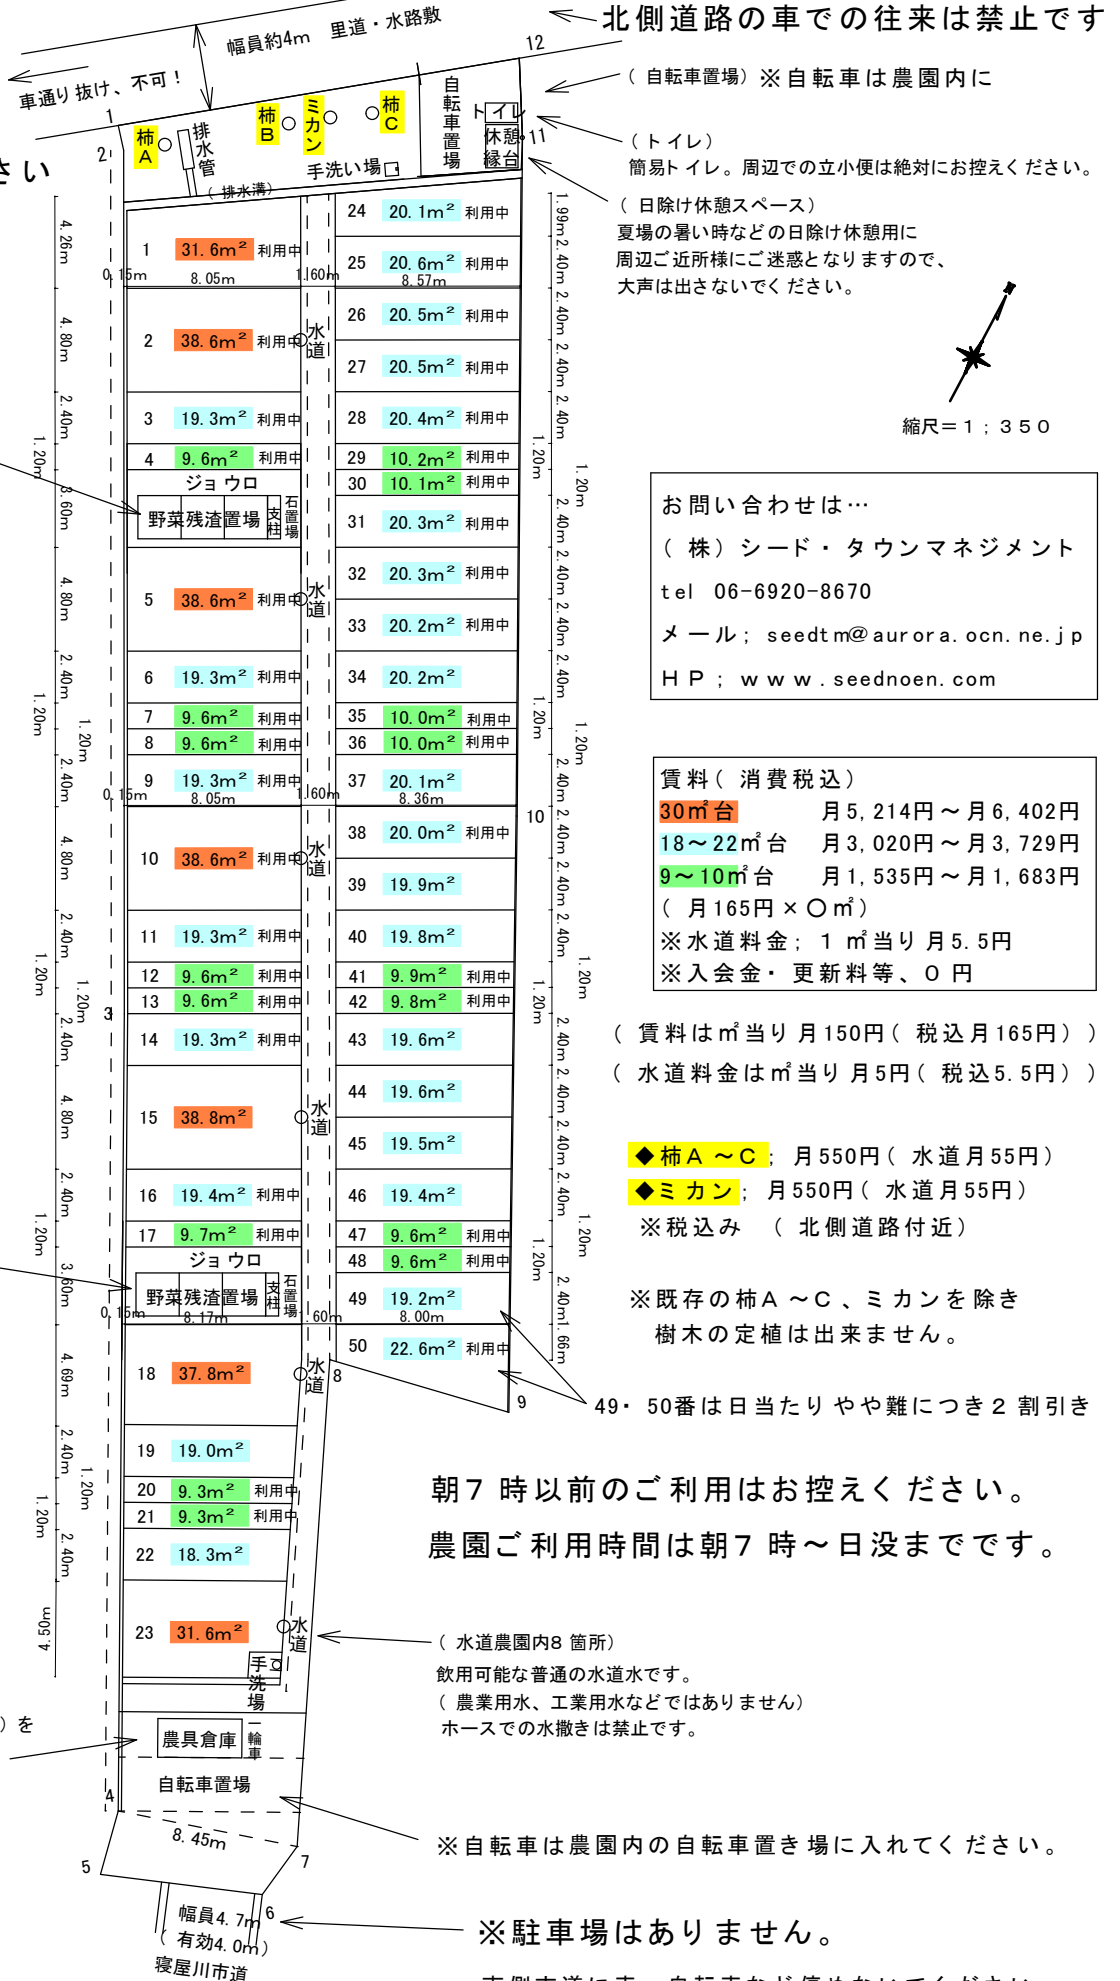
北側道路の車での往来は禁止です
幅員約4m 里道・水路敷
車通り抜け、不可！
12
1
2
さい
柿A
排水管
柿B
ミカン
柿C
手洗い場
自転車置場
トイレ
休憩縁台
11
（排水溝）
（自転車置場）※自転車は農園内に
（トイレ）
簡易トイレ。周辺での立小便は絶対にお控えください。
（日除け休憩スペース）
夏場の暑い時などの日除け休憩用に
周辺ご近所様にご迷惑となりますので、
大声は出さないでください。
縮尺＝1；350

| 1 | 31.6m² 利用中 | 24 | 20.1m² 利用中 |
|---|---|---|---|
| | | 25 | 20.6m² 利用中 |
| 2 | 38.6m² 利用中 | 26 | 20.5m² 利用中 |
| | | 27 | 20.5m² 利用中 |
| 3 | 19.3m² 利用中 | 28 | 20.4m² 利用中 |
| 4 | 9.6m² 利用中 | 29 | 10.2m² 利用中 |
| ジョウロ | | 30 | 10.1m² 利用中 |
| 野菜残渣置場 支柱 石置場 | | 31 | 20.3m² 利用中 |
| 5 | 38.6m² 利用中 | 32 | 20.3m² 利用中 |
| | | 33 | 20.2m² 利用中 |
| 6 | 19.3m² 利用中 | 34 | 20.2m² |
| 7 | 9.6m² 利用中 | 35 | 10.0m² 利用中 |
| 8 | 9.6m² 利用中 | 36 | 10.0m² 利用中 |
| 9 | 19.3m² 利用中 | 37 | 20.1m² |
| 10 | 38.6m² 利用中 | 38 | 20.0m² 利用中 |
| | | 39 | 19.9m² |
| 11 | 19.3m² 利用中 | 40 | 19.8m² |
| 12 | 9.6m² 利用中 | 41 | 9.9m² 利用中 |
| 13 | 9.6m² 利用中 | 42 | 9.8m² 利用中 |
| 14 | 19.3m² 利用中 | 43 | 19.6m² |
| 15 | 38.8m² | 44 | 19.6m² |
| | | 45 | 19.5m² |
| 16 | 19.4m² 利用中 | 46 | 19.4m² |
| 17 | 9.7m² 利用中 | 47 | 9.6m² 利用中 |
| ジョウロ | | 48 | 9.6m² 利用中 |
| 野菜残渣置場 支柱 石置場 | | 49 | 19.2m² |
| 18 | 37.8m² | 50 | 22.6m² 利用中 |
| 19 | 19.0m² | | |
| 20 | 9.3m² 利用中 | | |
| 21 | 9.3m² 利用中 | | |
| 22 | 18.3m² | | |
| 23 | 31.6m² | | |

水道 水道 水道 水道 水道 水道
0.15m 8.05m 1.60m 8.57m 0.15m 8.05m 1.60m 8.36m 0.15m 8.17m 1.60m 8.00m
4.26m 4.80m 2.40m 1.20m 3.60m 4.80m 2.40m 1.20m 1.20m 2.40m 4.80m 2.40m 1.20m 1.20m 2.40m 4.80m 2.40m 1.20m 3.60m 4.69m 2.40m 1.20m 1.20m 2.40m 4.50m
1.99m 2.40m 2.40m 2.40m 2.40m 1.20m 1.20m 2.40m 2.40m 2.40m 2.40m 1.20m 1.20m 2.40m 2.40m 2.40m 2.40m 1.20m 1.20m 2.40m 2.40m 2.40m 2.40m 1.20m 1.20m 2.40m 1.66m
3 8 9 10
手洗場
農具倉庫 一輪車
自転車置場
4 5 7 6
8.45m
幅員4.7m （有効4.0m）
寝屋川市道

お問い合わせは…
（株）シード・タウンマネジメント
tel 06-6920-8670
メール；seedtm@aurora.ocn.ne.jp
HP；www.seednoen.com

賃料（消費税込）
30㎡台 月5,214円～月6,402円
18～22㎡台 月3,020円～月3,729円
9～10㎡台 月1,535円～月1,683円
（月165円×〇㎡）
※水道料金；1㎡当り月5.5円
※入会金・更新料等、0円

（賃料は㎡当り月150円（税込月165円））
（水道料金は㎡当り月5円（税込5.5円））

◆柿A～C；月550円（水道月55円）
◆ミカン；月550円（水道月55円）
※税込み （北側道路付近）

※既存の柿A～C、ミカンを除き
樹木の定植は出来ません。

49・50番は日当たりやや難につき2割引き

朝7時以前のご利用はお控えください。
農園ご利用時間は朝7時～日没までです。

（水道農園内8箇所）
飲用可能な普通の水道水です。
（農業用水、工業用水などではありません）
ホースでの水撒きは禁止です。

）を

※自転車は農園内の自転車置き場に入れてください。

※駐車場はありません。
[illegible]